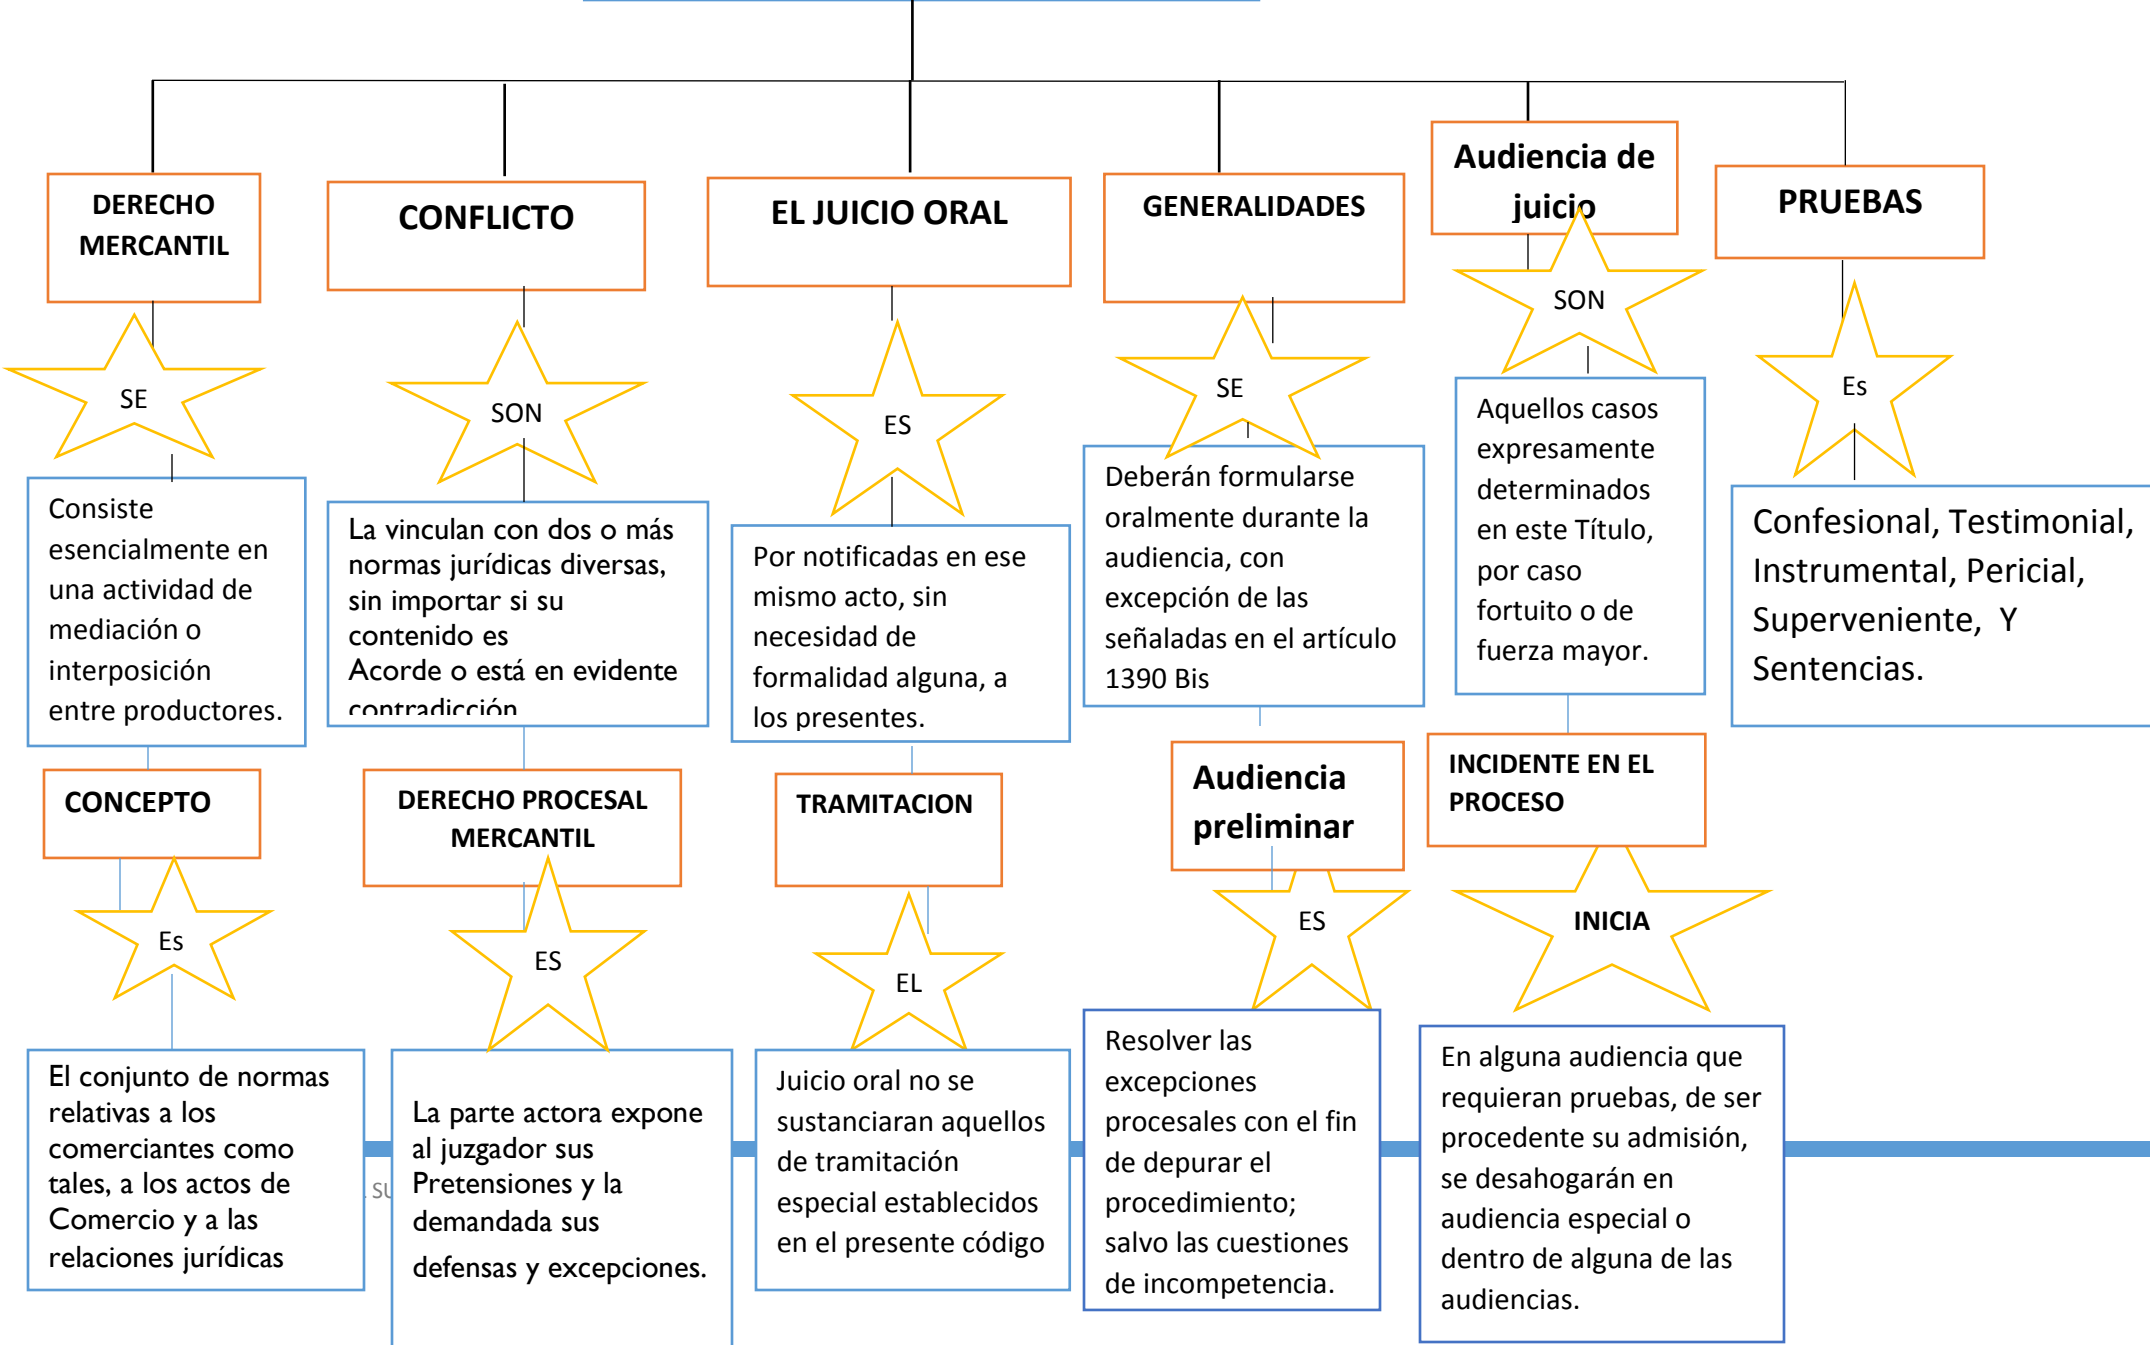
DERECHO MERCANTIL

SE

Consiste esencialmente en una actividad de mediación o interposición entre productores.

CONCEPTO

Es

El conjunto de normas relativas a los comerciantes como tales, a los actos de Comercio y a las relaciones jurídicas

CONFLICTO

SON

La vinculan con dos o más normas jurídicas diversas, sin importar si su contenido es Acorde o está en evidente contradicción.

DERECHO PROCESAL MERCANTIL

ES

La parte actora expone al juzgador sus Pretensiones y la demandada sus defensas y excepciones.

EL JUICIO ORAL

ES

Por notificadas en ese mismo acto, sin necesidad de formalidad alguna, a los presentes.

TRAMITACION

EL

Juicio oral no se sustanciaran aquellos de tramitación especial establecidos en el presente código

GENERALIDADES

SE

Deberán formularse oralmente durante la audiencia, con excepción de las señaladas en el artículo 1390 Bis

Audiencia preliminar

ES

Resolver las excepciones procesales con el fin de depurar el procedimiento; salvo las cuestiones de incompetencia.

Audiencia de juicio

SON

Aquellos casos expresamente determinados en este Título, por caso fortuito o de fuerza mayor.

INCIDENTE EN EL PROCESO

INICIA

En alguna audiencia que requieran pruebas, de ser procedente su admisión, se desahogarán en audiencia especial o dentro de alguna de las audiencias.

PRUEBAS

Es

Confesional, Testimonial, Instrumental, Pericial, Superveniente, Y Sentencias.

SU